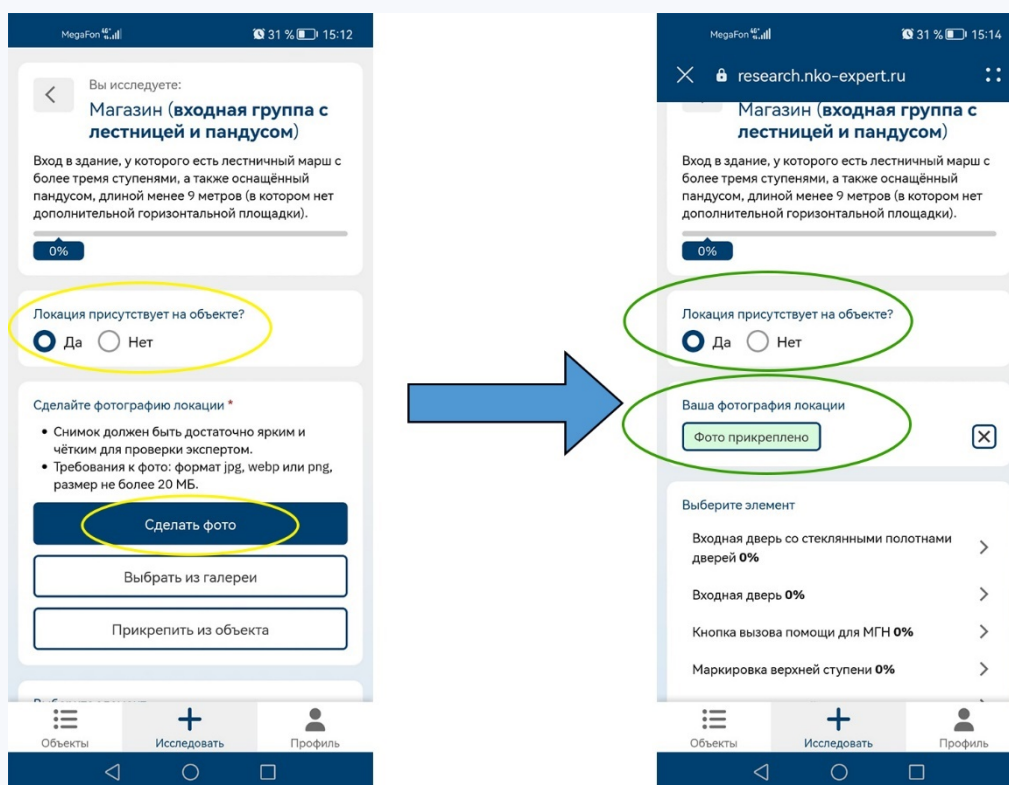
MegaFon 4G 31 % 15:12

Вы исследуете:
Магазин (входная группа с лестницей и пандусом)

Вход в здание, у которого есть лестничный марш с более тремя ступенями, а также оснащённый пандусом, длиной менее 9 метров (в котором нет дополнительной горизонтальной площадки).

0%

Локация присутствует на объекте?
Да Нет

Сделайте фотографию локации *
• Снимок должен быть достаточно ярким и чётким для проверки экспертом.
• Требования к фото: формат jpg, webp или png, размер не более 20 МБ.

Сделать фото
Выбрать из галереи
Прикрепить из объекта

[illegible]

Объекты Исследовать Профиль

MegaFon 4G 31 % 15:14

research.nko-expert.ru

Магазин (входная группа с лестницей и пандусом)

Вход в здание, у которого есть лестничный марш с более тремя ступенями, а также оснащённый пандусом, длиной менее 9 метров (в котором нет дополнительной горизонтальной площадки).

0%

Локация присутствует на объекте?
Да Нет

Ваша фотография локации
Фото прикреплено

Выберите элемент
Входная дверь со стеклянными полотнами дверей 0%
Входная дверь 0%
Кнопка вызова помощи для МГН 0%
Маркировка верхней ступени 0%

Объекты Исследовать Профиль